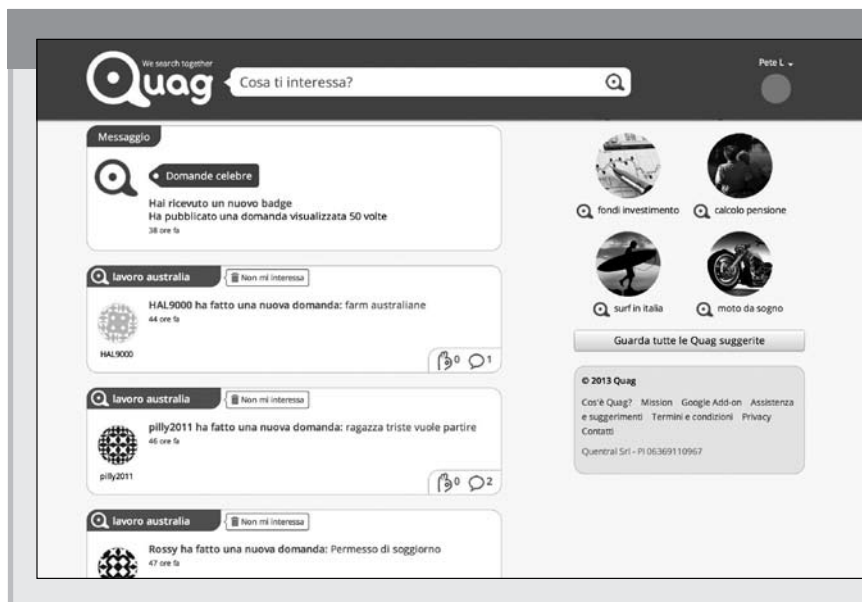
We search together
Quag
Cosa ti interessa?
Pete L

Messaggio
Domande celebre
Hai ricevuto un nuovo badge
Ha pubblicato una domanda visualizzata 50 volte
38 ore fa

lavoro australia
Non mi interessa
HAL9000 ha fatto una nuova domanda: farm australiane
44 ore fa
HAL9000
0 1

lavoro australia
Non mi interessa
pilly2011 ha fatto una nuova domanda: ragazza triste vuole partire
46 ore fa
pilly2011
0 2

lavoro australia
Non mi interessa
Rossy ha fatto una nuova domanda: Permesso di soggiorno
47 ore fa

fondi investimento
calcolo pensione
surf in italia
moto da sogno
Guarda tutte le Quag suggerite

© 2013 Quag
Cos'è Quag? Mission Google Add-on Assistenza e suggerimenti Termini e condizioni Privacy Contatti
Quentral Srl - PI 06369110967